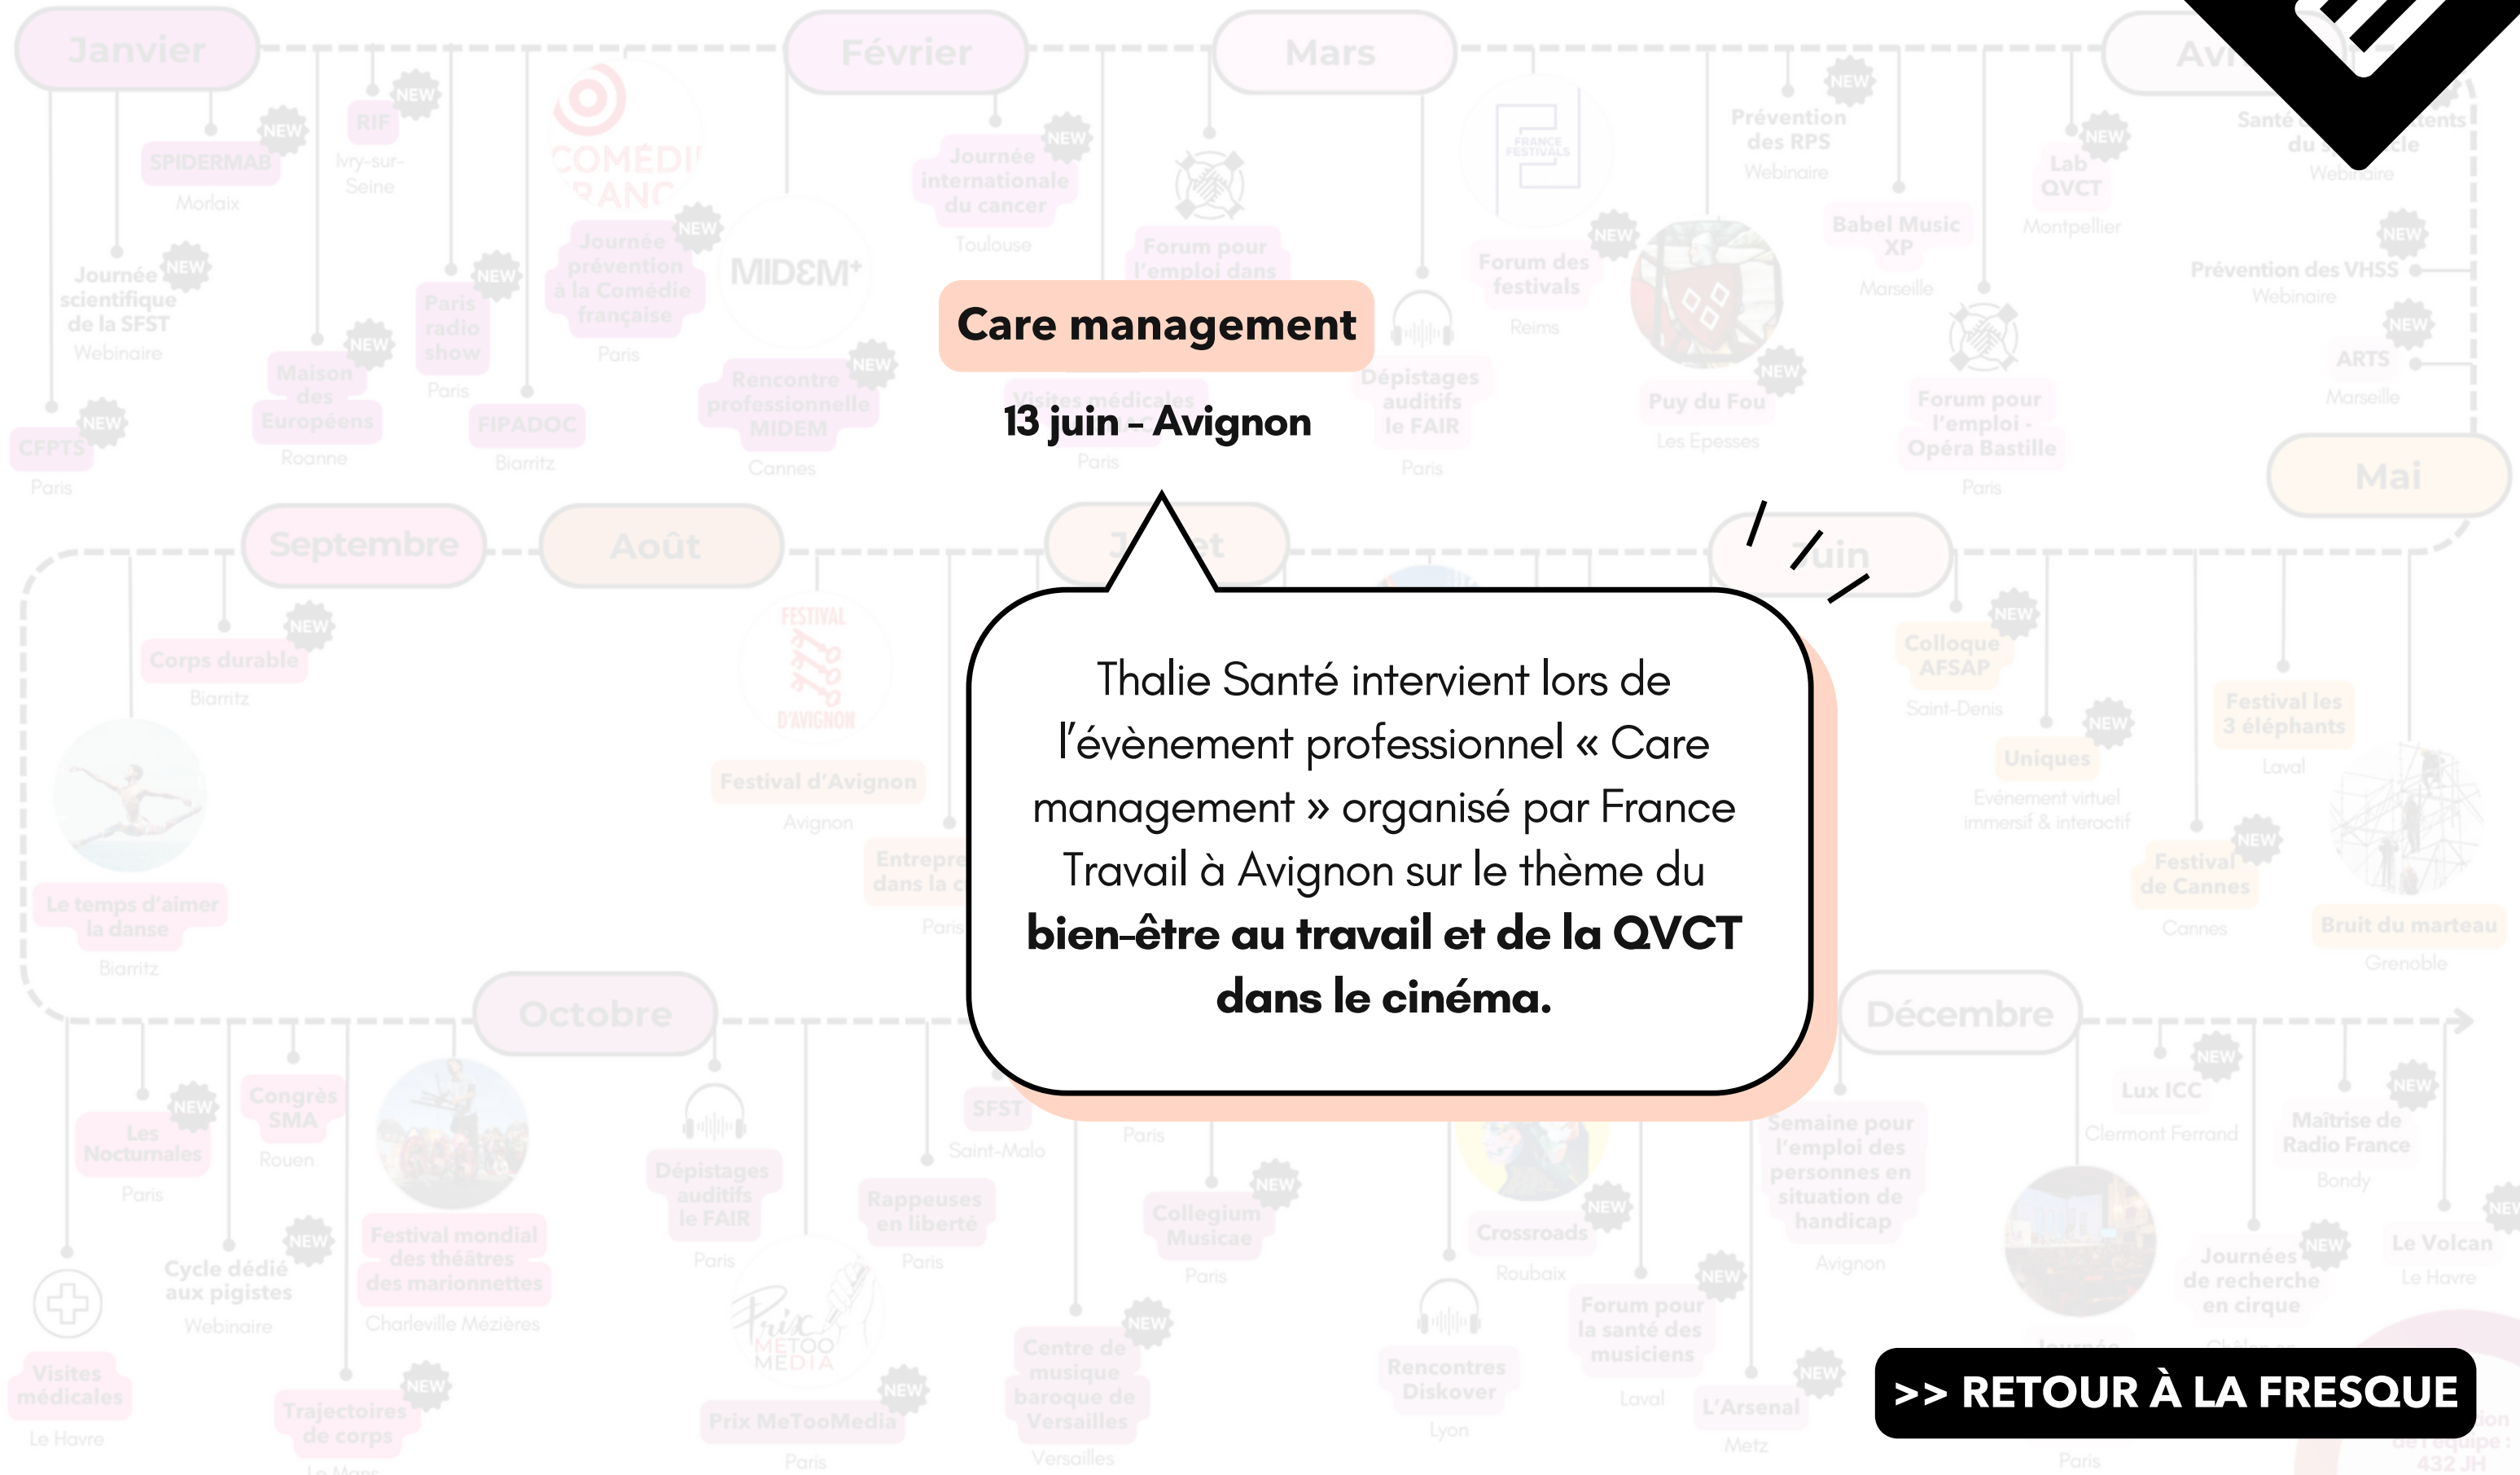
Care management

13 juin – Avignon

Thalie Santé intervient lors de l'évènement professionnel « Care management » organisé par France Travail à Avignon sur le thème du **bien-être au travail et de la QVCT dans le cinéma.**

>> RETOUR À LA FRESQUE